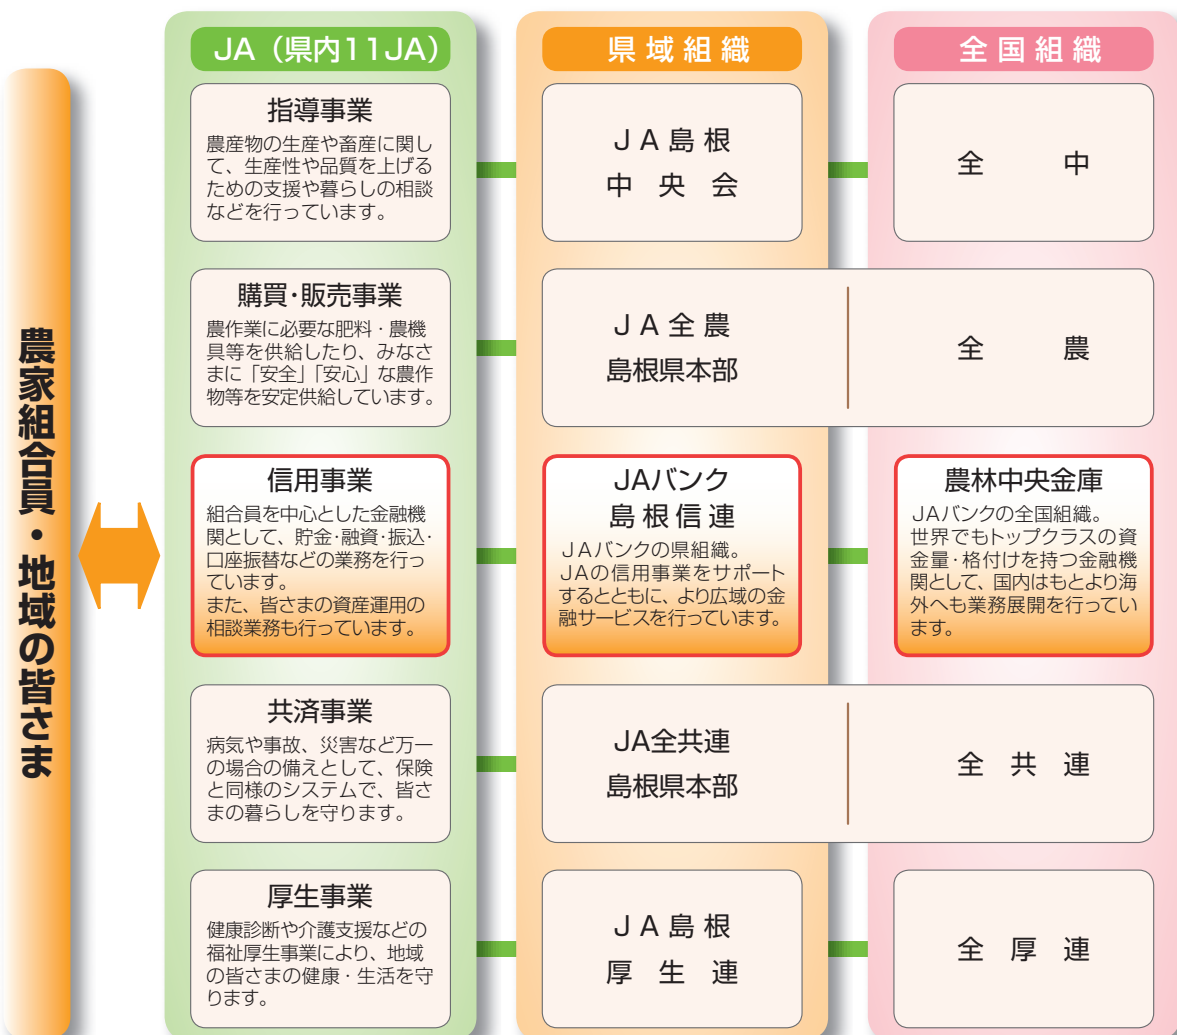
農家組合員・地域の皆さま

JA（県内11JA）

県域組織

全国組織

指導事業
農産物の生産や畜産に関して、生産性や品質を上げるための支援や暮らしの相談などを行っています。

JA島根
中央会

全 中

購買・販売事業
農作業に必要な肥料・農機具等を供給したり、みなさまに「安全」「安心」な農作物等を安定供給しています。

JA全農
島根県本部

全 農

信用事業
組合員を中心とした金融機関として、貯金・融資・振込・口座振替などの業務を行っています。
また、皆さまの資産運用の相談業務も行っています。

JAバンク
島根信連
JAバンクの県組織。JAの信用事業をサポートするとともに、より広域の金融サービスを行っています。

農林中央金庫
JAバンクの全国組織。世界でもトップクラスの資金量・格付けを持つ金融機関として、国内はもとより海外へも業務展開を行っています。

共済事業
病気や事故、災害など万一の場合の備えとして、保険と同様のシステムで、皆さまの暮らしを守ります。

JA全共連
島根県本部

全共連

厚生事業
健康診断や介護支援などの福祉厚生事業により、地域の皆さまの健康・生活を守ります。

JA島根
厚生連

全厚連